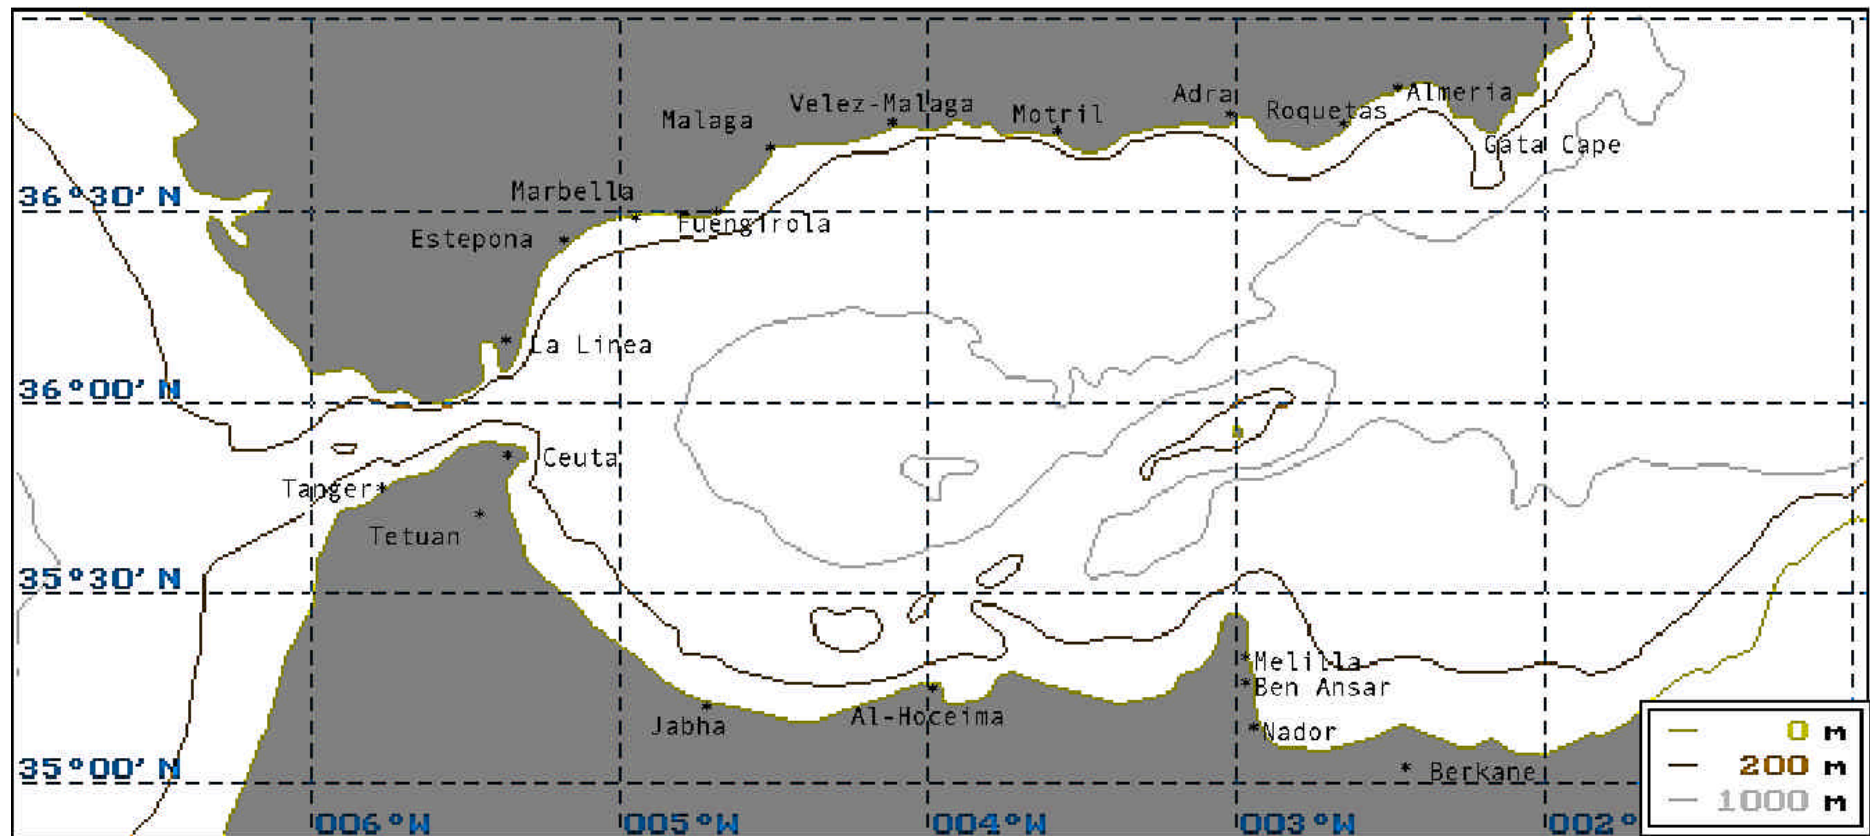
Malaga
Velez-Malaga
Motril
Adra
Roquetas
*Almeria
Gata Cape
36°30' N
Marbella
Estepona
Fuengirola
La Linea
36°00' N
Ceuta
Tanger
Tetuan
35°30' N
Melilla
Ben Ansar
Nador
Jabha
Al-Hoceima
Berkane
35°00' N
006°W
005°W
004°W
003°W
002°
0 m
200 m
1000 m